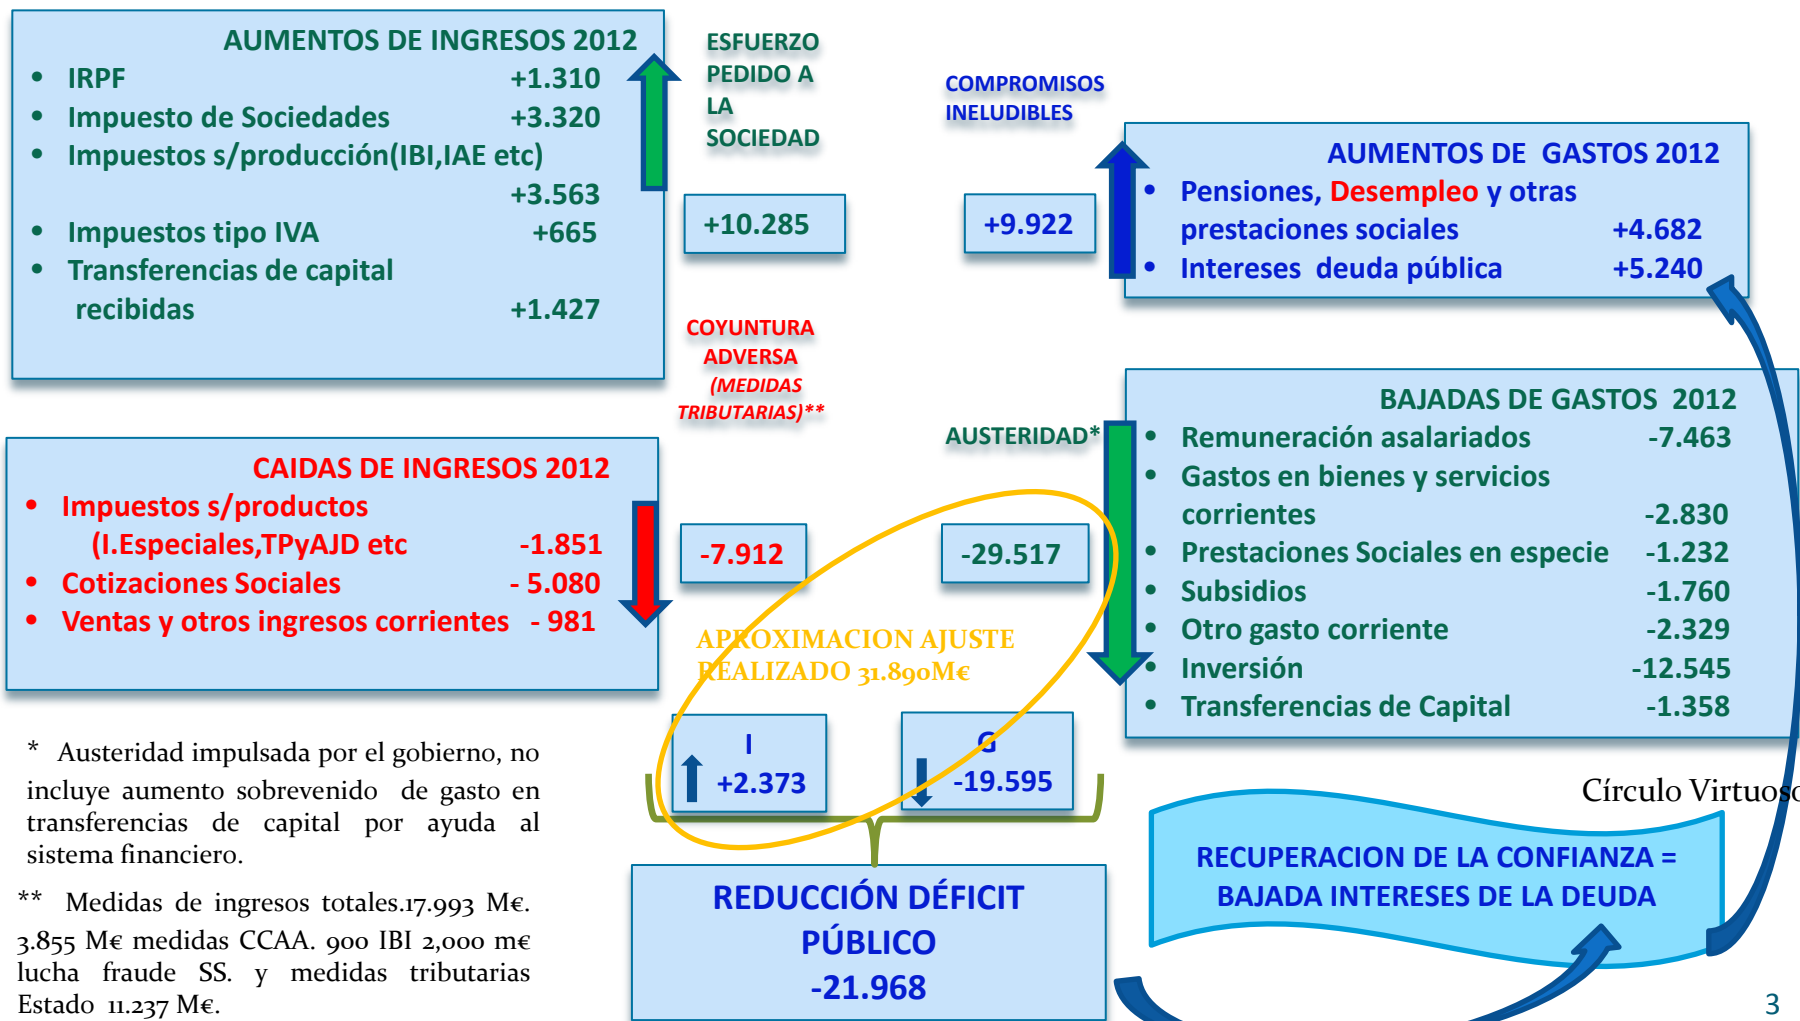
AUMENTOS DE INGRESOS 2012
- IRPF +1.310
- Impuesto de Sociedades +3.320
- Impuestos s/producción(IBI,IAE etc) +3.563
- Impuestos tipo IVA +665
- Transferencias de capital recibidas +1.427

ESFUERZO PEDIDO A LA SOCIEDAD

+10.285

COMPROMISOS INELUDIBLES

+9.922

AUMENTOS DE GASTOS 2012
- Pensiones, Desempleo y otras prestaciones sociales +4.682
- Intereses deuda pública +5.240

COYUNTURA ADVERSA (MEDIDAS TRIBUTARIAS)**

AUSTERIDAD*

CAIDAS DE INGRESOS 2012
- Impuestos s/productos (I.Especiales,TPyAJD etc -1.851
- Cotizaciones Sociales - 5.080
- Ventas y otros ingresos corrientes - 981

-7.912

-29.517

BAJADAS DE GASTOS 2012
- Remuneración asalariados -7.463
- Gastos en bienes y servicios corrientes -2.830
- Prestaciones Sociales en especie -1.232
- Subsidios -1.760
- Otro gasto corriente -2.329
- Inversión -12.545
- Transferencias de Capital -1.358

APROXIMACION AJUSTE REALIZADO 31.890M€

I
+2.373

G
-19.595

Círculo Virtuoso

* Austeridad impulsada por el gobierno, no incluye aumento sobrevenido de gasto en transferencias de capital por ayuda al sistema financiero.

** Medidas de ingresos totales.17.993 M€. 3.855 M€ medidas CCAA. 900 IBI 2,000 m€ lucha fraude SS. y medidas tributarias Estado 11.237 M€.

REDUCCIÓN DÉFICIT PÚBLICO
-21.968

RECUPERACION DE LA CONFIANZA = BAJADA INTERESES DE LA DEUDA

3